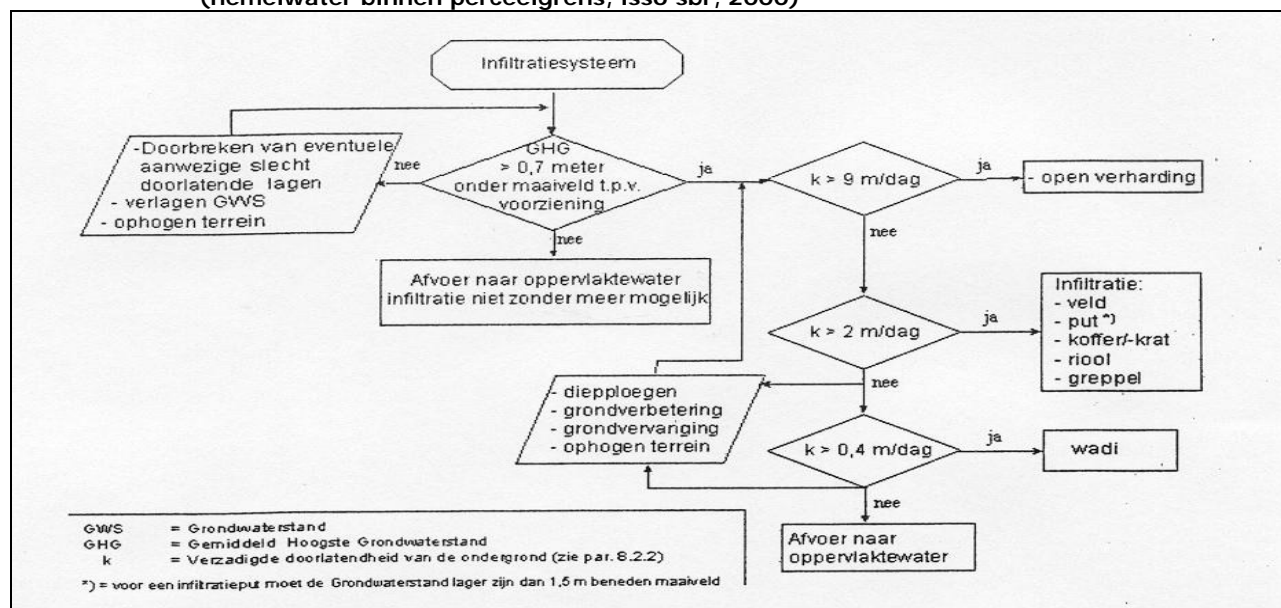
(hemelwater binnen perceelgrens, isso sbr, 2006)

Infiltratiesysteem

-Doorbreken van eventuele aanwezige slecht doorlatende lagen
- verlagen GWS
- ophogen terrein

nee

GHG
> 0,7 meter
onder maaiveld t.p.v. voorziening

ja

nee

Afvoer naar oppervlaktewater infiltratie niet zonder meer mogelijk

k > 9 m/dag

ja

- open verharding

nee

k > 2 m/dag

ja

Infiltratie:
- veld
- put *)
- koffer/-krat
- riool
- greppel

nee

- diepploegen
- grondverbetering
- grondvervanging
- ophogen terrein

k > 0,4 m/dag

ja

wadi

nee

Afvoer naar oppervlaktewater

GWS = Grondwaterstand
GHG = Gemiddeld Hoogste Grondwaterstand
k = Verzadigde doorlatendheid van de ondergrond (zie par. 8.2.2)

*) = voor een infiltratieput moet de Grondwaterstand lager zijn dan 1,5 m beneden maaiveld